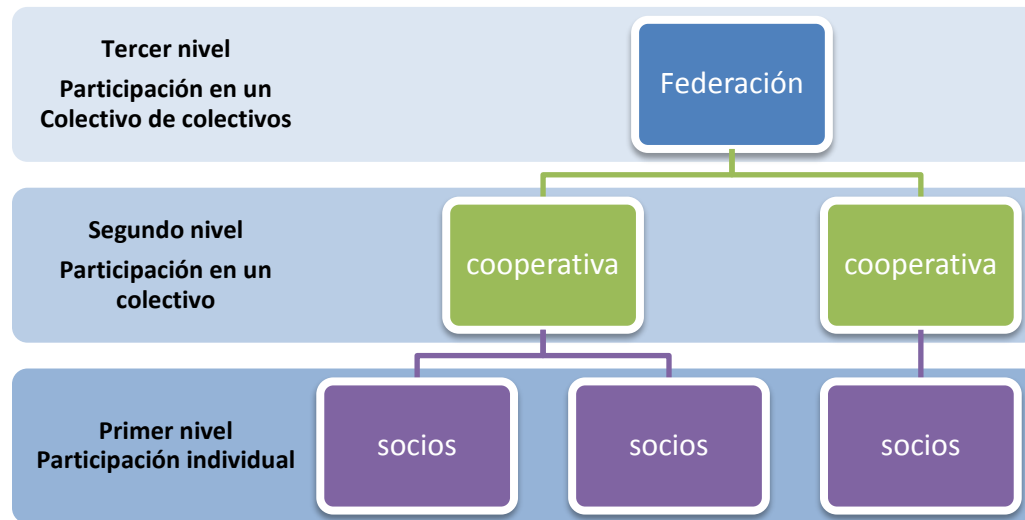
Tercer nivel
Participación en un Colectivo de colectivos

Federación

Segundo nivel
Participación en un colectivo

cooperativa

cooperativa

Primer nivel
Participación individual

socios

socios

socios